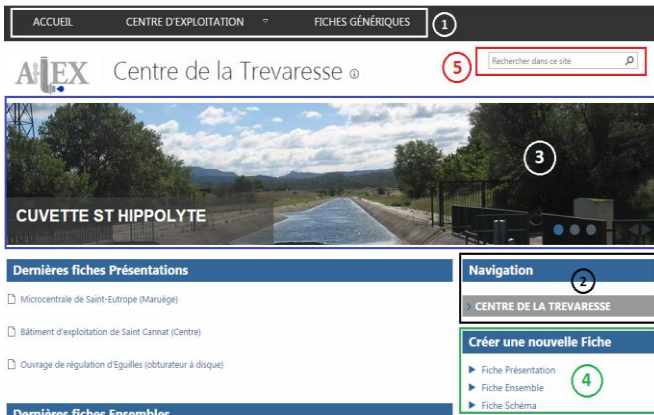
ACCUEIL CENTRE D'EXPLOITATION FICHES GÉNÉRIQUES ①

ALEX Centre de la Trevaresse ⓘ

⑤ Rechercher dans ce site

③

CUVETTE ST HIPPOLYTE

Dernières fiches Présentations

Microcentrale de Saint-Eutrope (Maruège)

Bâtiment d'exploitation de Saint Cannat (Centre)

Ouvrage de régulation d'Eguilles (obturateur à disque)

Dernières fiches Ensembles

Navigation ②

CENTRE DE LA TREVARESSE

Créer une nouvelle Fiche

Fiche Présentation

Fiche Ensemble ④

Fiche Schéma